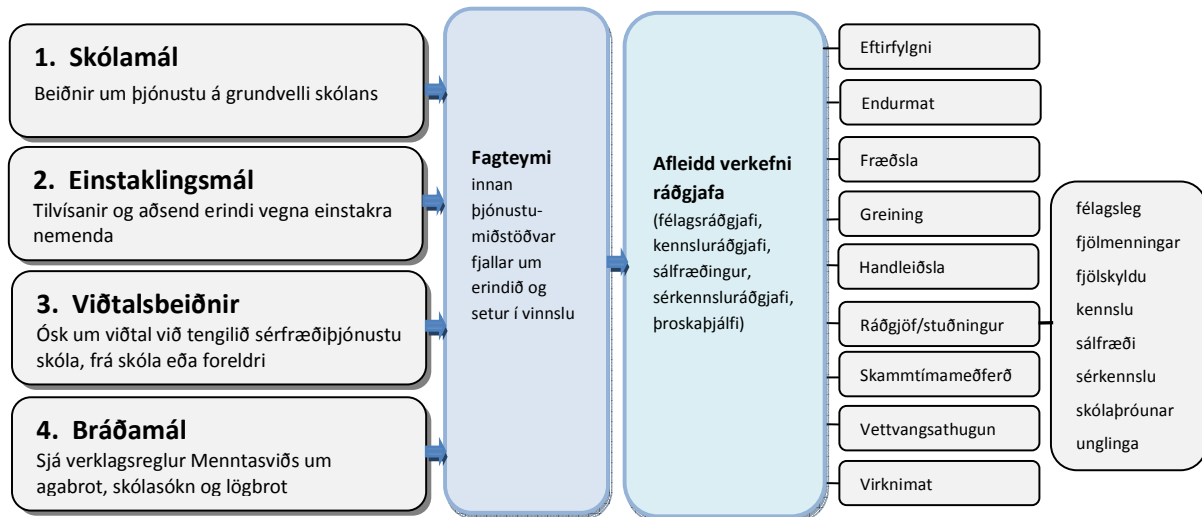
1. Skólamál
Beiðnir um þjónustu á grundvelli skólans

2. Einstaklingsmál
Tilvísanir og aðsend erindi vegna einstakra nemenda

3. Viðtalsbeiðnir
Ósk um viðtal við tengilið sérfræðiþjónustu skóla, frá skóla eða foreldri

4. Bráðamál
Sjá verklagsreglur Menntasviðs um agabrot, skólasókn og lögbrot

Fagteymi innan þjónustumiðstöðvar fjallar um erindið og setur í vinnslu

Afleidd verkefni ráðgjafa (félagsráðgjafi, kennsluráðgjafi, sálfræðingur, sérkennsluráðgjafi, þroskaþjálfi)

Eftirfylgni
Endurmat
Fræðsla
Greining
Handleiðsla
Ráðgjöf/stuðningur
Skammtímameðferð
Vettvangsathugun
Virknimat

félagsleg
fjölmenningar
fjölskyldu
kennslu
sálfræði
sérkennslu
skólaþróunar
unglinga